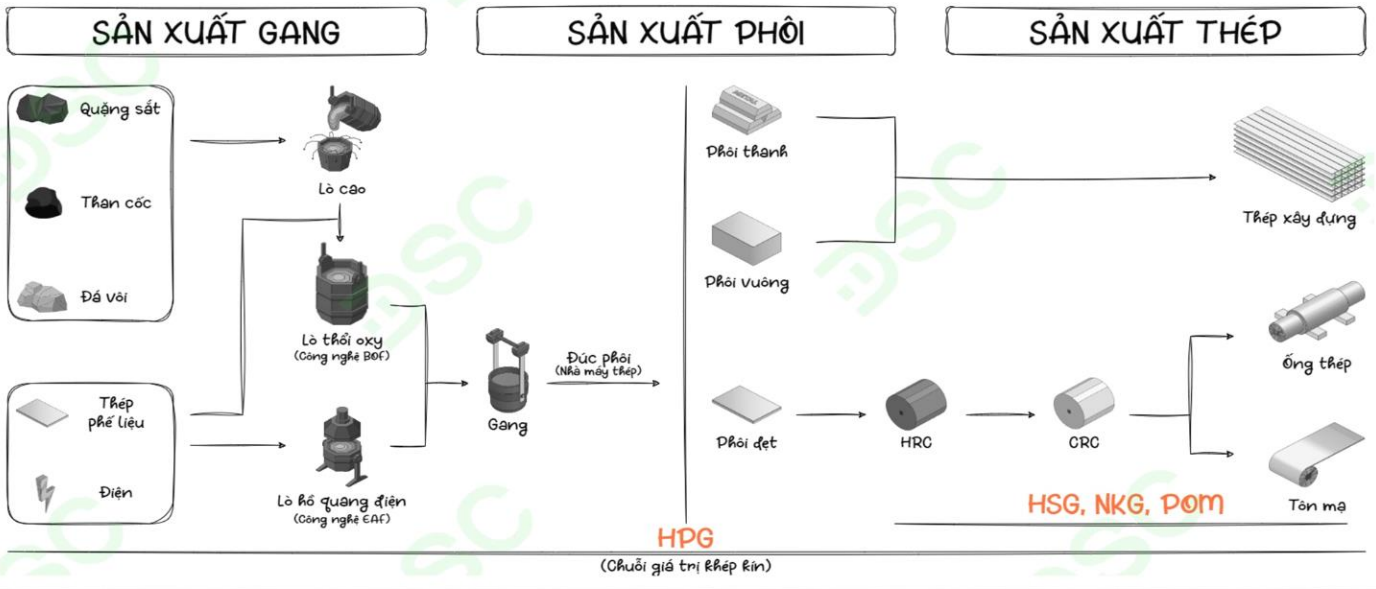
SẢN XUẤT GANG

SẢN XUẤT PHÔI

SẢN XUẤT THÉP

Quặng sắt

Than cốc

Đá vôi

Lò cao

Lò thổi oxy
(Công nghệ BOF)

Thép phế liệu

Điện

Lò hồ quang điện
(Công nghệ EAF)

Gang

Đúc phôi
(Nhà máy thép)

Phôi thanh

Phôi vuông

Phôi dẹt

HRC

CRC

Thép xây dựng

Ống thép

Tôn mạ

HSG, NKG, POM

HPG
(Chuỗi giá trị khép kín)